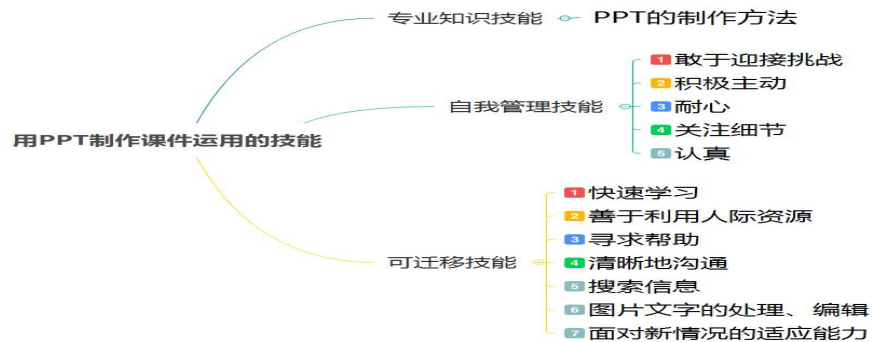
用PPT制作课件运用的技能

专业知识技能

PPT的制作方法

自我管理技能

1 敢于迎接挑战
2 积极主动
3 耐心
4 关注细节
5 认真

可迁移技能

1 快速学习
2 善于利用人际资源
3 寻求帮助
4 清晰地沟通
5 搜索信息
6 图片文字的处理、 编辑
7 面对新情况的适应能力